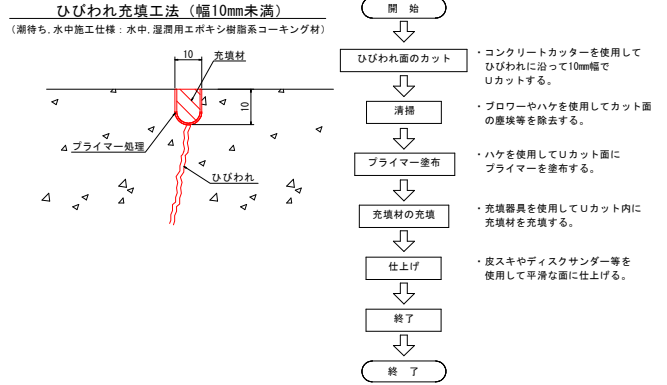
ひびわれ充填工法（幅10mm未満）
（潮待ち，水中施工仕様：水中，湿潤用エポキシ樹脂系コーキング材）

10
充填材
10
プライマー処理
ひびわれ

開　始

ひびわれ面のカット
・コンクリートカッターを使用してひびわれに沿って10mm幅でUカットする。

清掃
・ブロワーやハケを使用してカット面の塵埃等を除去する。

プライマー塗布
・ハケを使用してUカット面にプライマーを塗布する。

充填材の充填
・充填器具を使用してUカット内に充填材を充填する。

仕上げ
・皮スキやディスクサンダー等を使用して平滑な面に仕上げる。

終了

終　了